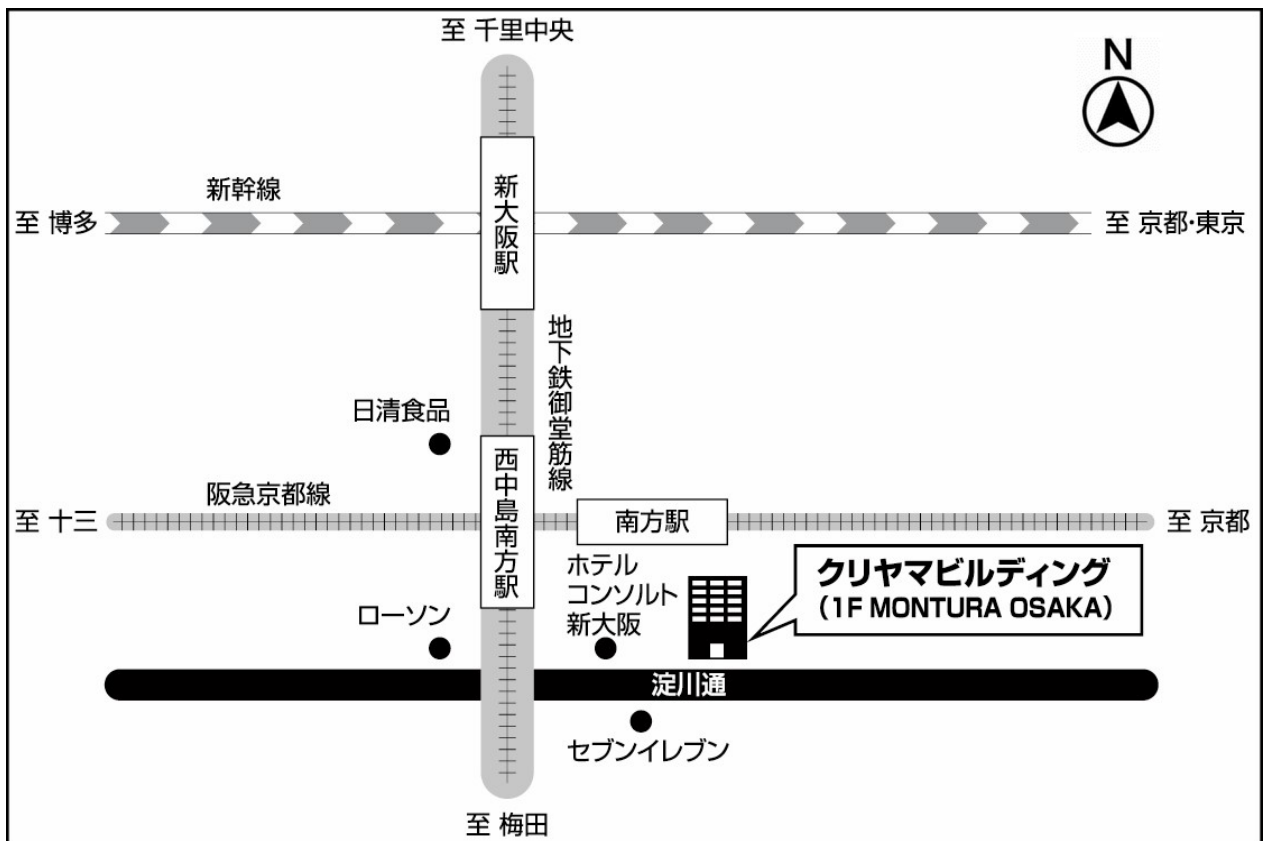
至 千里中央

N

新幹線

至 博多

新大阪駅

至 京都･東京

地下鉄御堂筋線

日清食品

西中島南方駅

阪急京都線

至 十三

南方駅

至 京都

ホテル コンソルト 新大阪

クリヤマビルディング (1F MONTURA OSAKA)

ローソン

淀川通

セブンイレブン

至 梅田